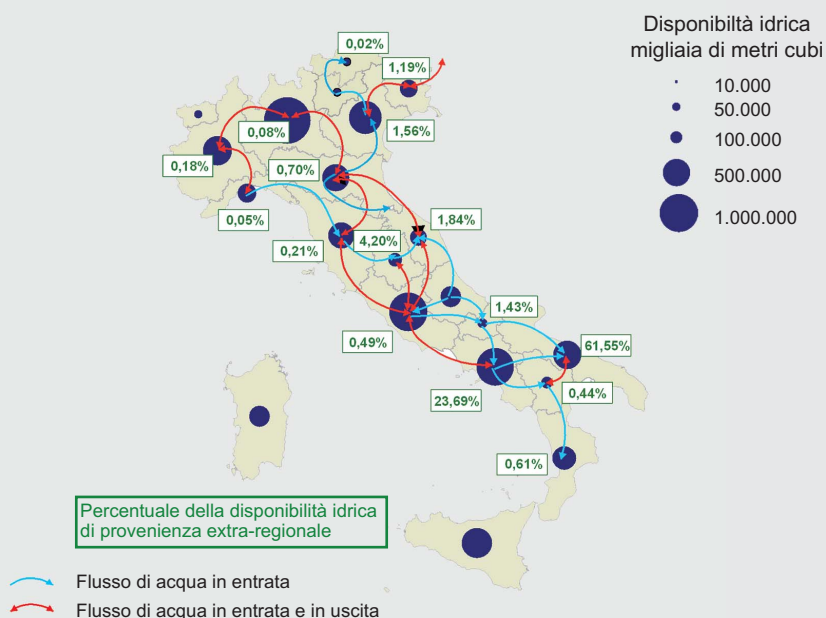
Disponibiltà idrica
migliaia di metri cubi

10.000
50.000
100.000
500.000
1.000.000

0,02%
1,19%
0,08%
1,56%
0,18%
0,70%
0,05%
1,84%
0,21%
4,20%
1,43%
0,49%
61,55%
23,69%
0,44%
0,61%

Percentuale della disponibilità idrica di provenienza extra-regionale

Flusso di acqua in entrata
Flusso di acqua in entrata e in uscita